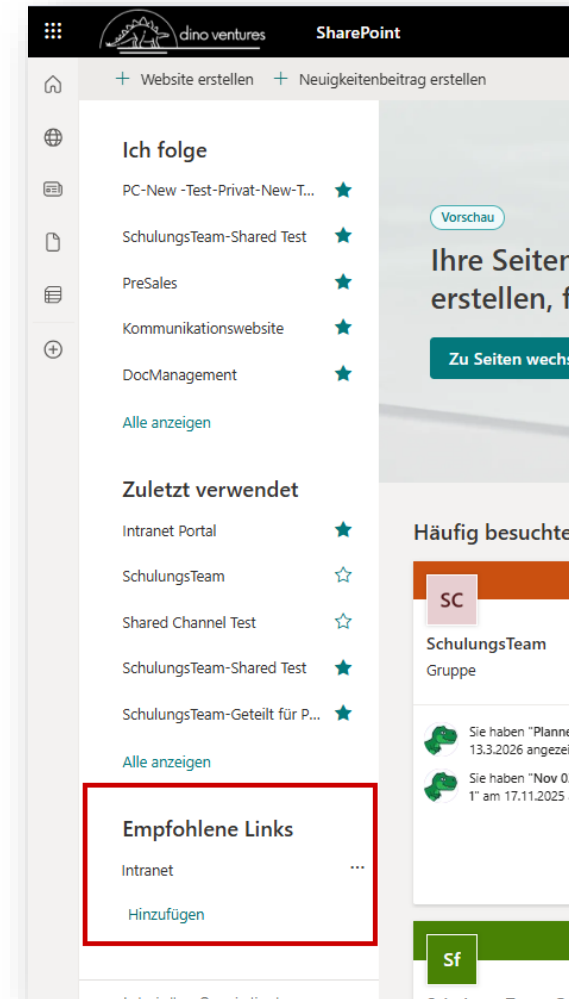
dino ventures SharePoint

+ Website erstellen + Neuigkeitenbeitrag erstellen

Ich folge

PC-New -Test-Privat-New-T...

SchulungsTeam-Shared Test

PreSales

Kommunikationswebsite

DocManagement

Alle anzeigen

Zuletzt verwendet

Intranet Portal

SchulungsTeam

Shared Channel Test

SchulungsTeam-Shared Test

SchulungsTeam-Geteilt für P...

Alle anzeigen

Empfohlene Links

Intranet

...

Hinzufügen

Vorschau

Ihre Seiten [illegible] erstellen, f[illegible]

Zu Seiten wechs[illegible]

Häufig besuchte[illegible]

SC

SchulungsTeam

Gruppe

Sie haben "Planne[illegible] 13.3.2026 angezei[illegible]

Sie haben "Nov 0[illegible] 1" am 17.11.2025 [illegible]

Sf